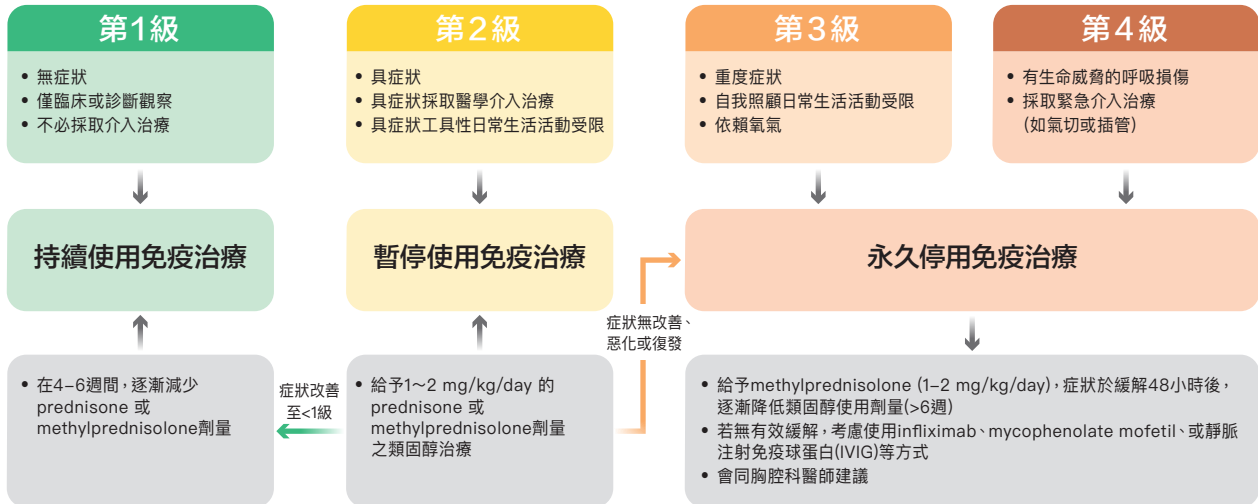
第1級

• 無症狀
• 僅臨床或診斷觀察
• 不必採取介入治療

第2級

• 具症狀
• 具症狀採取醫學介入治療
• 具症狀工具性日常生活活動受限

第3級

• 重度症狀
• 自我照顧日常生活活動受限
• 依賴氧氣

第4級

• 有生命威脅的呼吸損傷
• 採取緊急介入治療（如氣切或插管）

持續使用免疫治療

暫停使用免疫治療

永久停用免疫治療

症狀無改善、惡化或復發

• 在4–6週間，逐漸減少 prednisone 或 methylprednisolone劑量

症狀改善至<1級

• 給予1~2 mg/kg/day 的 prednisone 或 methylprednisolone劑量之類固醇治療

• 給予methylprednisolone (1–2 mg/kg/day)，症狀於緩解48小時後，逐漸降低類固醇使用劑量(>6週)
• 若無有效緩解，考慮使用infliximab、mycophenolate mofetil、或靜脈注射免疫球蛋白(IVIG)等方式
• 會同胸腔科醫師建議